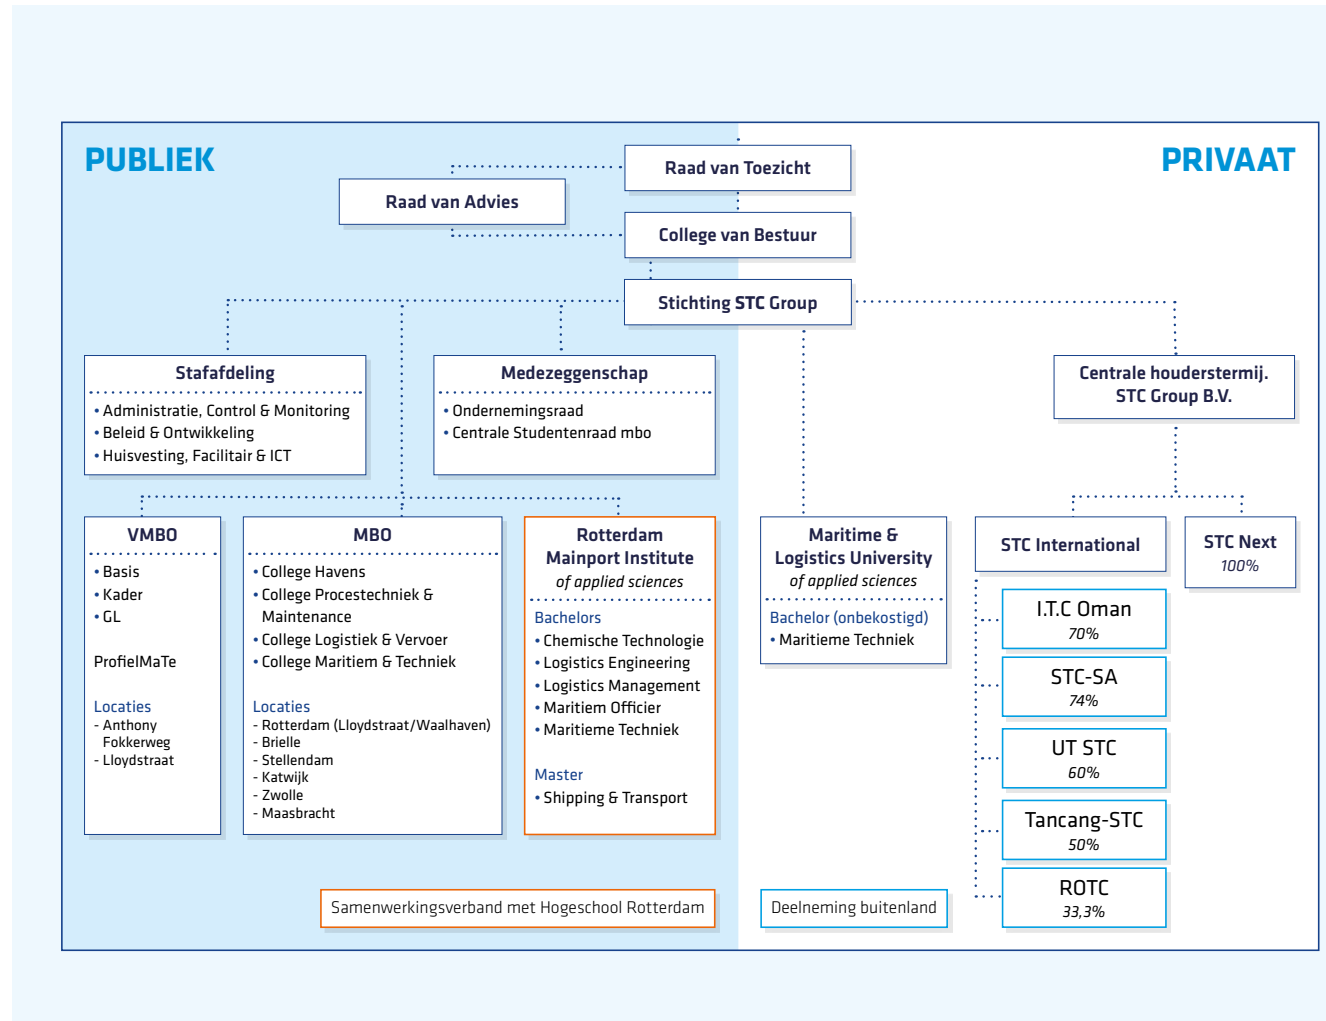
PUBLIEK

PRIVAAT

Raad van Toezicht

Raad van Advies

College van Bestuur

Stichting STC Group

Stafafdeling
• Administratie, Control & Monitoring
• Beleid & Ontwikkeling
• Huisvesting, Facilitair & ICT

Medezeggenschap
• Ondernemingsraad
• Centrale Studentenraad mbo

Centrale houderstermij. STC Group B.V.

VMBO
• Basis
• Kader
• GL

ProfielMaTe

Locaties
- Anthony Fokkerweg
- Lloydstraat

MBO
• College Havens
• College Procestechniek & Maintenance
• College Logistiek & Vervoer
• College Maritiem & Techniek

Locaties
- Rotterdam (Lloydstraat/Waalhaven)
- Brielle
- Stellendam
- Katwijk
- Zwolle
- Maasbracht

Rotterdam Mainport Institute
of applied sciences

Bachelors
• Chemische Technologie
• Logistics Engineering
• Logistics Management
• Maritiem Officier
• Maritieme Techniek

Master
• Shipping & Transport

Maritime & Logistics University
of applied sciences

Bachelor (onbekostigd)
• Maritieme Techniek

STC International

STC Next
100%

I.T.C Oman
70%

STC-SA
74%

UT STC
60%

Tancang-STC
50%

ROTC
33,3%

Samenwerkingsverband met Hogeschool Rotterdam

Deelneming buitenland